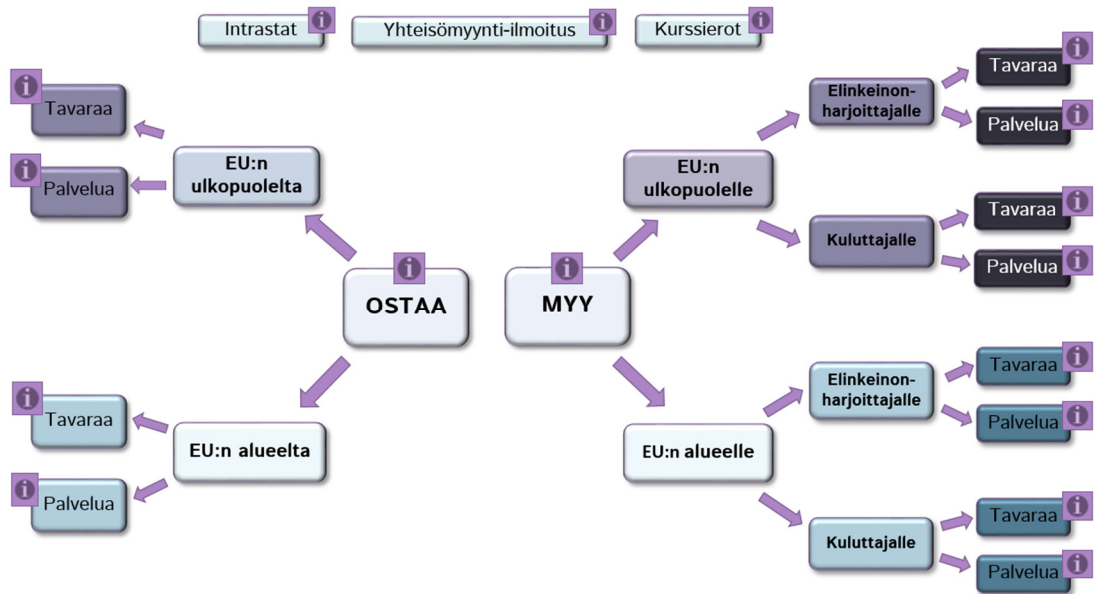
Intrastat i
Yhteisömyynti-ilmoitus i
Kurssierot i

i Tavaraa
i Palvelua
EU:n ulkopuolelta

i OSTAA

i MYY

EU:n ulkopuolelle
Elinkeinonharjoittajalle
Tavaraa i
Palvelua i
Kuluttajalle
Tavaraa i
Palvelua i

i Tavaraa
i Palvelua
EU:n alueelta

EU:n alueelle
Elinkeinonharjoittajalle
Tavaraa i
Palvelua i
Kuluttajalle
Tavaraa i
Palvelua i